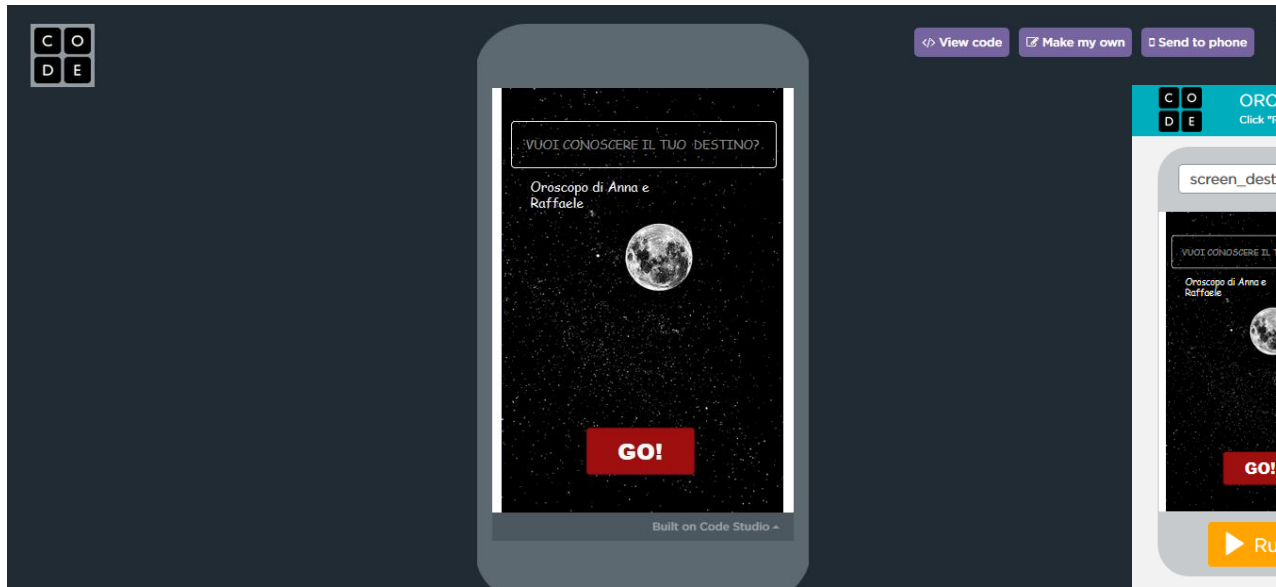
C O
D E

View code
Make my own
Send to phone

VUOI CONOSCERE IL TUO DESTINO?

Oroscopo di Anna e Raffaele

GO!

Built on Code Studio

C O
D E
ORO
Click "

screen_dest

VUOI CONOSCERE IL T

Oroscopo di Anna e Raffaele

GO!

Ru